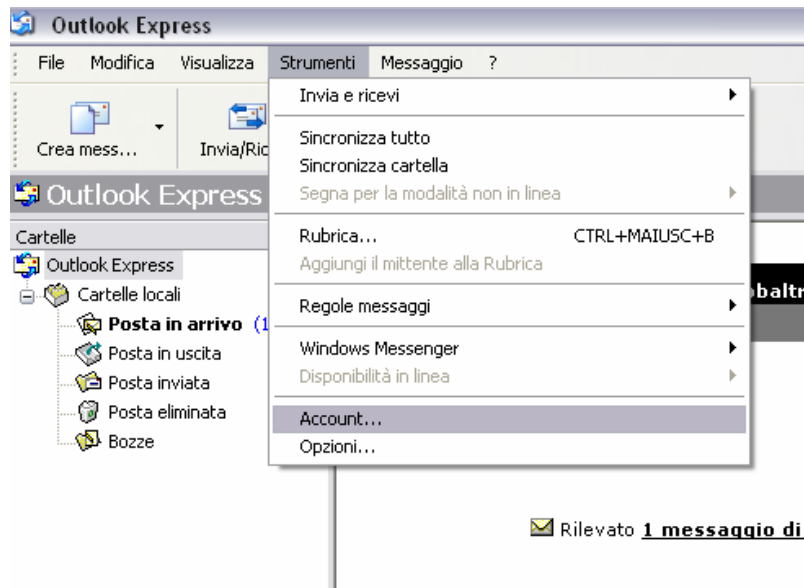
Outlook Express

File Modifica Visualizza Strumenti Messaggio ?

Crea mess... Invia/Ric

Outlook Express

Cartelle
Outlook Express
Cartelle locali
Posta in arrivo (1
Posta in uscita
Posta inviata
Posta eliminata
Bozze

Invia e ricevi
Sincronizza tutto
Sincronizza cartella
Segna per la modalità non in linea
Rubrica... CTRL+MAIUSC+B
Aggiungi il mittente alla Rubrica
Regole messaggi
Windows Messenger
Disponibilità in linea
Account...
Opzioni...

baltr

Rilevato 1 messaggio di